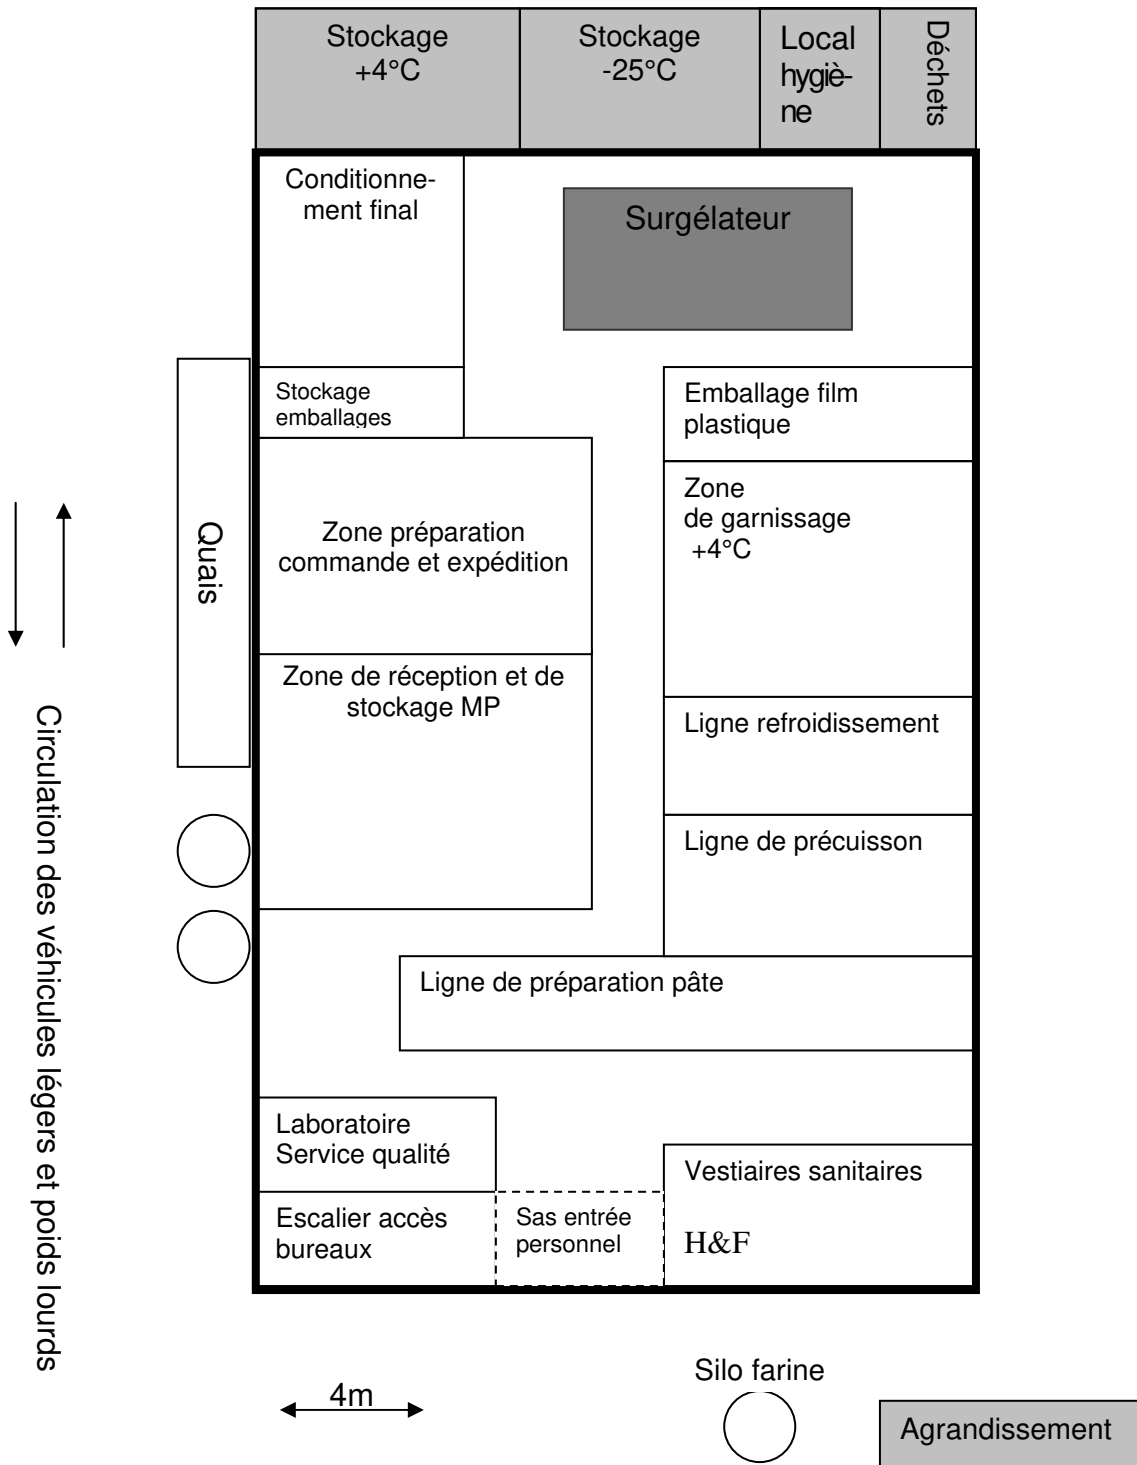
Stockage +4°C

Stockage -25°C

Local hygiène

Déchets

Conditionnement final

Surgélateur

Stockage emballages

Emballage film plastique

Quais

Zone préparation commande et expédition

Zone de garnissage +4°C

Zone de réception et de stockage MP

Ligne refroidissement

Ligne de précuisson

Circulation des véhicules légers et poids lourds

Ligne de préparation pâte

Laboratoire Service qualité

Vestiaires sanitaires

H&F

Escalier accès bureaux

Sas entrée personnel

Silo farine

4m

Agrandissement